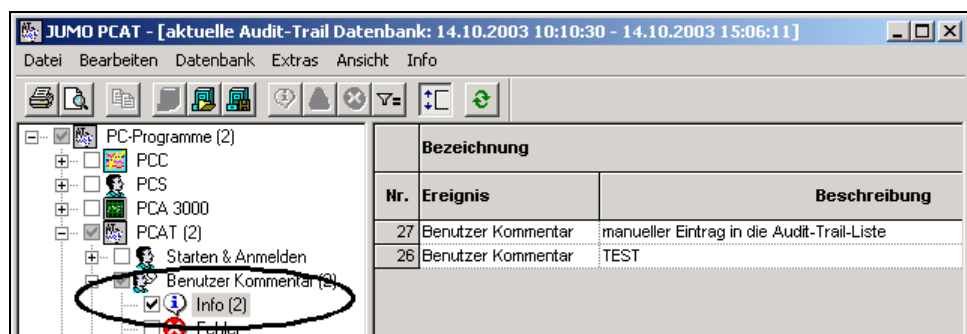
JUMO PCAT - [aktuelle Audit-Trail Datenbank: 14.10.2003 10:10:30 - 14.10.2003 15:06:11]

Datei Bearbeiten Datenbank Extras Ansicht Info

PC-Programme (2)
PCC
PCS
PCA 3000
PCAT (2)
Starten & Anmelden
Benutzer Kommentar (2)
Info (2)
Fehler

| | Bezeichnung | |
|---|---|---|
| Nr. | Ereignis | Beschreibung |
| 27 | Benutzer Kommentar | manueller Eintrag in die Audit-Trail-Liste |
| 26 | Benutzer Kommentar | TEST |